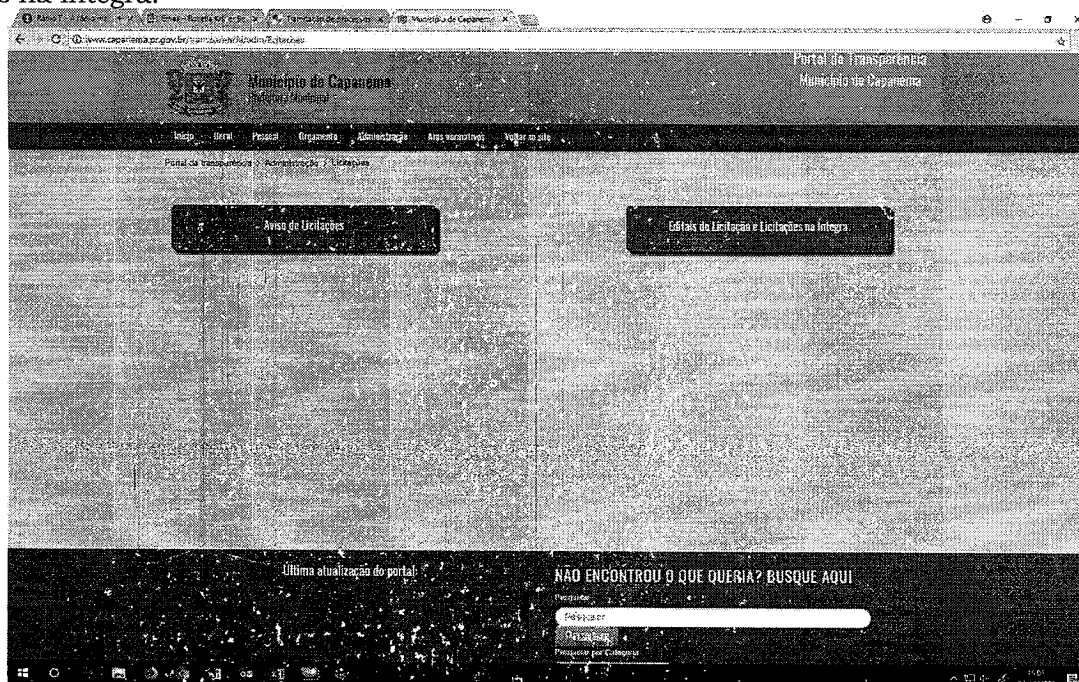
s na íntegra.

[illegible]

www.capanema.pr.gov.br/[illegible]

Município de Capanema
Prefeitura Municipal

Portal da Transparência
Município de Capanema

Início Geral Pessoal Orçamento Administração Atos normativos Voltar ao site

Portal da transparência > Administração > Licitações

Aviso de Licitações

Editais de Licitação e Licitações na Íntegra

Última atualização do portal:

NÃO ENCONTROU O QUE QUERIA? BUSQUE AQUI

Pesquisar

Pesquisar

Pesquisar

Pesquisar por Categoria